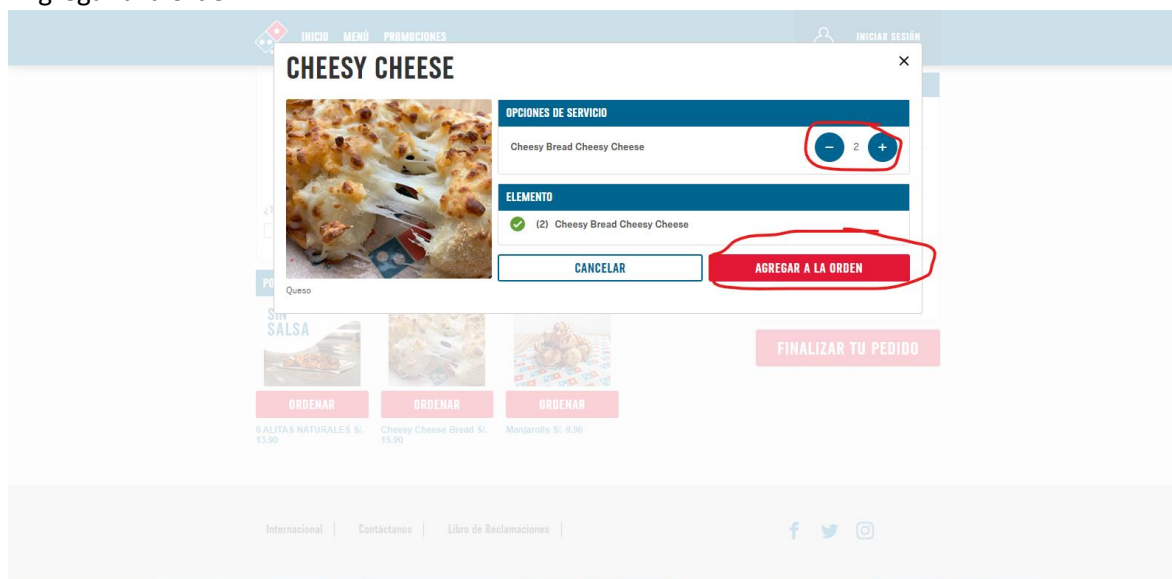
INICIO MENÚ PROMOCIONES

INICIAR SESIÓN

CHEESY CHEESE

×

OPCIONES DE SERVICIO

Cheesy Bread Cheesy Cheese

− 2 +

ELEMENTO

(2) Cheesy Bread Cheesy Cheese

CANCELAR

AGREGAR A LA ORDEN

Queso

SIN SALSA

ORDENAR

ORDENAR

ORDENAR

6 ALITAS NATURALES S/. 13.90

Cheesy Cheese Bread S/. 15.90

Manjarolls S/. 9.90

FINALIZAR TU PEDIDO

Internacional | Contáctanos | Libro de Reclamaciones |